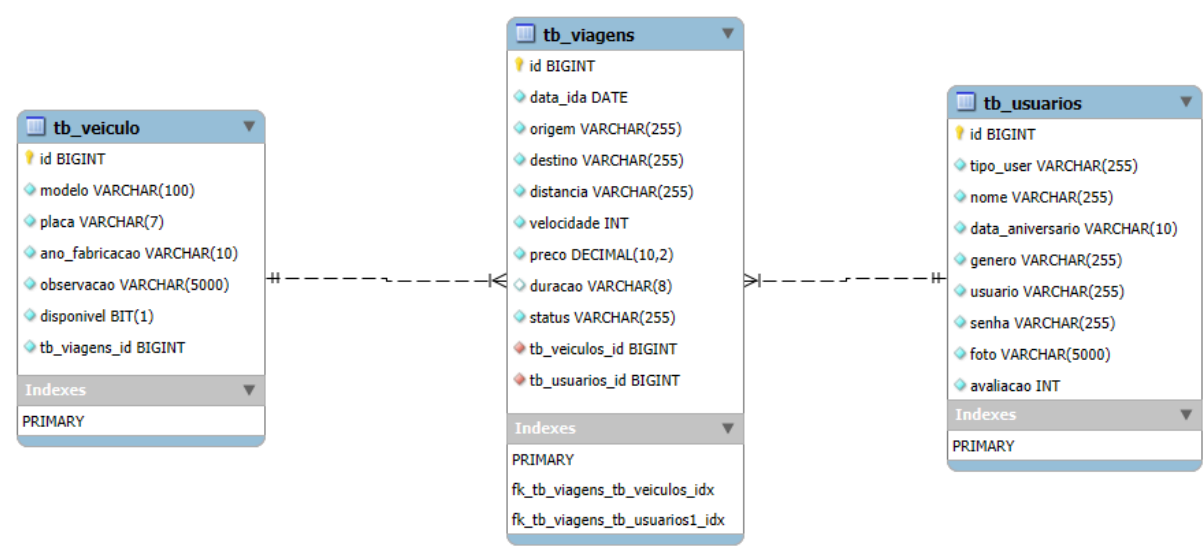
tb_veiculo
id BIGINT
modelo VARCHAR(100)
placa VARCHAR(7)
ano_fabricacao VARCHAR(10)
observacao VARCHAR(5000)
disponivel BIT(1)
tb_viagens_id BIGINT
Indexes
PRIMARY

tb_viagens
id BIGINT
data_ida DATE
origem VARCHAR(255)
destino VARCHAR(255)
distancia VARCHAR(255)
velocidade INT
preco DECIMAL(10,2)
duracao VARCHAR(8)
status VARCHAR(255)
tb_veiculos_id BIGINT
tb_usuarios_id BIGINT
Indexes
PRIMARY
fk_tb_viagens_tb_veiculos_idx
fk_tb_viagens_tb_usuarios1_idx

tb_usuarios
id BIGINT
tipo_user VARCHAR(255)
nome VARCHAR(255)
data_aniversario VARCHAR(10)
genero VARCHAR(255)
usuario VARCHAR(255)
senha VARCHAR(255)
foto VARCHAR(5000)
avaliacao INT
Indexes
PRIMARY